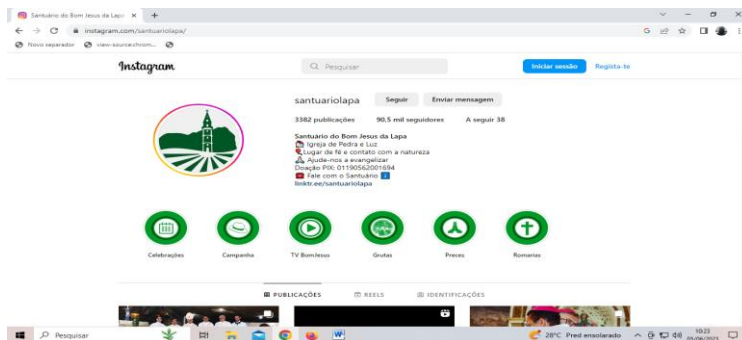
Santuário do Bom Jesus da Lapa ×
instagram.com/santuariolapa/
Novo separador view-source:chrom...

Instagram
Pesquisar
Iniciar sessão
Regista-te

santuariolapa
Seguir
Enviar mensagem
3382 publicações
90.5 mil seguidores
A seguir 38
Santuário do Bom Jesus da Lapa
Igreja de Pedra e Luz
Lugar de fé e contato com a natureza
Ajude-nos a evangelizar
Doação PIX: 01190562001694
Fale com o Santuário
linktr.ee/santuariolapa

Celebrações
Campanha
TV Bom Jesus
Grutas
Preces
Romarias

PUBLICAÇÕES
REELS
IDENTIFICAÇÕES

Pesquisar
28°C Pred ensolarado
10:23
05/06/2023